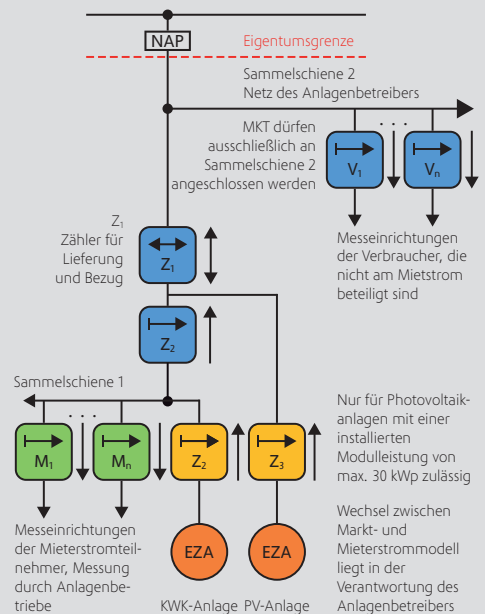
NAP

Eigentumsgrenze

Sammelschiene 2
Netz des Anlagenbetreibers

MKT dürfen ausschließlich an Sammelschiene 2 angeschlossen werden

. . .

$V_1$

$V_n$

Messeinrichtungen der Verbraucher, die nicht am Mietstrom beteiligt sind

$Z_1$
Zähler für Lieferung und Bezug

$Z_1$

$Z_2$

Sammelschiene 1

. . .

$M_1$

$M_n$

$Z_2$

$Z_3$

Nur für Photovoltaikanlagen mit einer installierten Modulleistung von max. 30 kWp zulässig

EZA

EZA

Wechsel zwischen Markt- und Mieterstrommodell liegt in der Verantwortung des Anlagenbetreibers

Messeinrichtungen der Mieterstromteilnehmer, Messung durch Anlagenbetriebe

KWK-Anlage

PV-Anlage